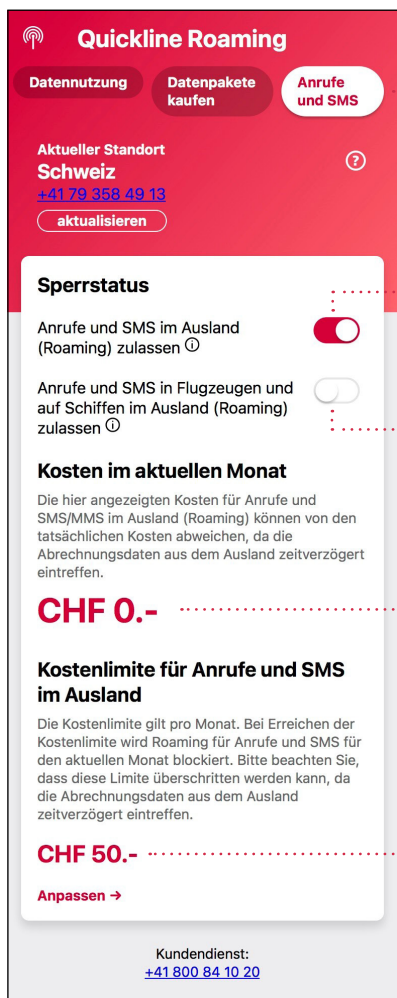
Quickline Roaming

Datennutzung

Datenpakete kaufen

Anrufe und SMS

Aktueller Standort
Schweiz
+41 79 358 49 13
aktualisieren

?

Sperrstatus

Anrufe und SMS im Ausland (Roaming) zulassen ⓘ

Anrufe und SMS in Flugzeugen und auf Schiffen im Ausland (Roaming) zulassen ⓘ

Kosten im aktuellen Monat

Die hier angezeigten Kosten für Anrufe und SMS/MMS im Ausland (Roaming) können von den tatsächlichen Kosten abweichen, da die Abrechnungsdaten aus dem Ausland zeitverzögert eintreffen.

CHF 0.-

Kostenlimite für Anrufe und SMS im Ausland

Die Kostenlimite gilt pro Monat. Bei Erreichen der Kostenlimite wird Roaming für Anrufe und SMS für den aktuellen Monat blockiert. Bitte beachten Sie, dass diese Limite überschritten werden kann, da die Abrechnungsdaten aus dem Ausland zeitverzögert eintreffen.

CHF 50.-

Anpassen →

Kundendienst:
+41 800 84 10 20